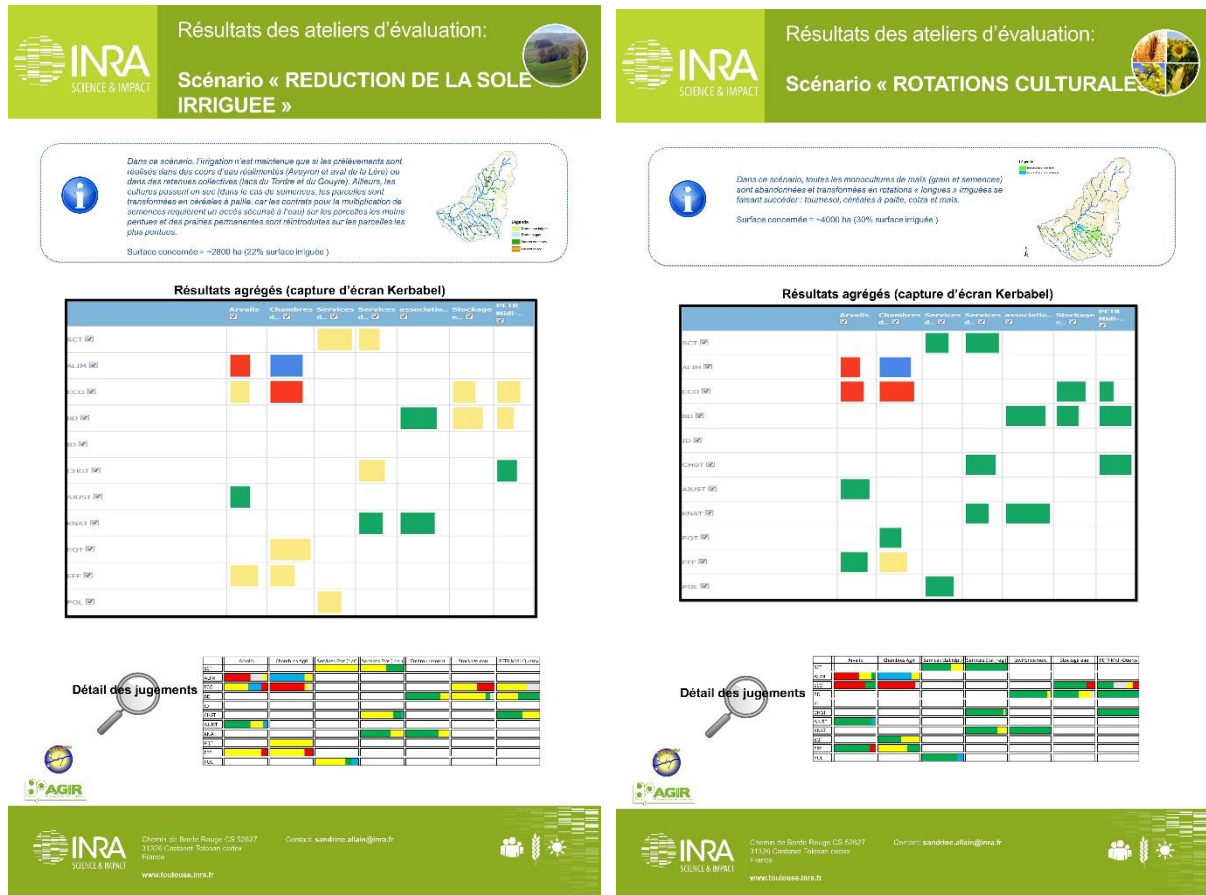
INRA
SCIENCE & IMPACT

Résultats des ateliers d'évaluation:

Scénario « REDUCTION DE LA SOLE IRRIGUEE »

Dans ce scénario, l'irrigation n'est maintenue que si les prélèvements sont réalisés dans des cours d'eau réalimentés (Aveyron et aval de la Lère) ou dans des retenues collectives (lacs du Tordre et du Gouyre). Ailleurs, les cultures passent en sec (dans le cas de semences, les parcelles sont transformées en céréales à paille, car les contrats pour la multiplication de semences requièrent un accès sécurisé à l'eau) sur les parcelles les moins pentues et des prairies permanentes sont réintroduites sur les parcelles les plus pentues.

Surface concernée = ~2800 ha (22% surface irriguée )

Légende

Résultats agrégés (capture d'écran Kerbabel)

| | Arvalis | Chambres d... | Services d... | Services d... | associatio... | Stockage e... | PETR Midi-... |
|---|---|---|---|---|---|---|---|
| SCT | | | | | | | |
| ALIM | | | | | | | |
| ECO | | | | | | | |
| BD | | | | | | | |
| ID | | | | | | | |
| CHGT | | | | | | | |
| AJUST | | | | | | | |
| KNAT | | | | | | | |
| EQT | | | | | | | |
| EFF | | | | | | | |
| POL | | | | | | | |

Détail des jugements

AGIR

INRA
SCIENCE & IMPACT
Chemin de Borde Rouge CS 52627
31326 Castanet Tolosan cedex
France
Contact: sandrine.allain@inra.fr
www.toulouse.inra.fr

INRA
SCIENCE & IMPACT

Résultats des ateliers d'évaluation:

Scénario « ROTATIONS CULTURALES »

Dans ce scénario, toutes les monocultures de maïs (grain et semences) sont abandonnées et transformées en rotations « longues » irriguées se faisant succéder : tournesol, céréales à paille, colza et maïs.

Surface concernée = ~4000 ha (30% surface irriguée )

Légende

Résultats agrégés (capture d'écran Kerbabel)

| | Arvalis | Chambres d... | Services d... | Services d... | associatio... | Stockage e... | PETR Midi-... |
|---|---|---|---|---|---|---|---|
| SCT | | | | | | | |
| ALIM | | | | | | | |
| ECO | | | | | | | |
| BD | | | | | | | |
| ID | | | | | | | |
| CHGT | | | | | | | |
| AJUST | | | | | | | |
| KNAT | | | | | | | |
| EQT | | | | | | | |
| EFF | | | | | | | |
| POL | | | | | | | |

Détail des jugements

AGIR

INRA
SCIENCE & IMPACT
Chemin de Borde Rouge CS 52627
31326 Castanet Tolosan cedex
France
Contact: sandrine.allain@inra.fr
www.toulouse.inra.fr